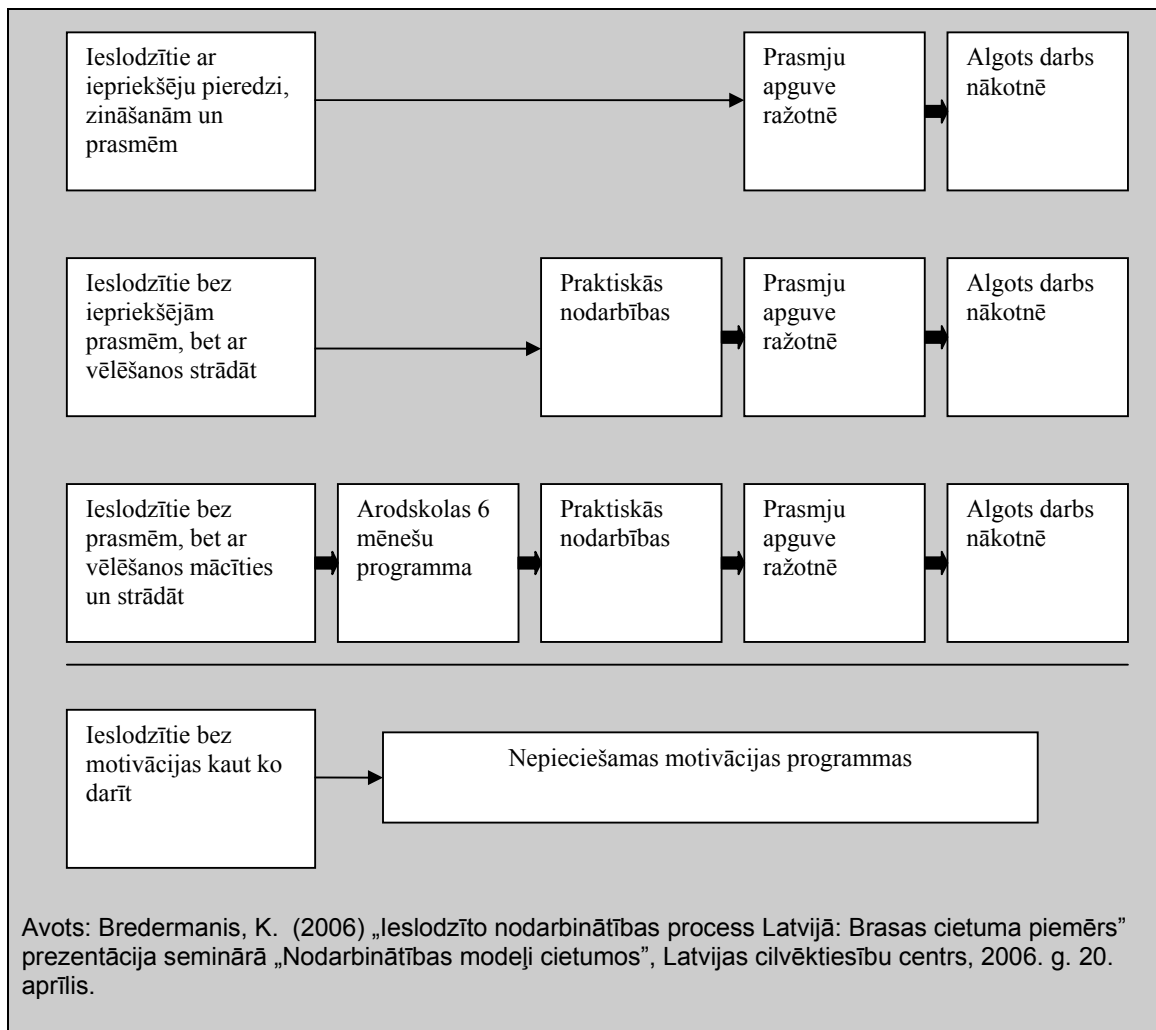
Ieslodzītie ar iepriekšēju pieredzi, zināšanām un prasmēm

Prasmju apguve ražotnē

Algots darbs nākotnē

Ieslodzītie bez iepriekšējām prasmēm, bet ar vēlēšanos strādāt

Praktiskās nodarbības

Prasmju apguve ražotnē

Algots darbs nākotnē

Ieslodzītie bez prasmēm, bet ar vēlēšanos mācīties un strādāt

Arodskolas 6 mēnešu programma

Praktiskās nodarbības

Prasmju apguve ražotnē

Algots darbs nākotnē

Ieslodzītie bez motivācijas kaut ko darīt

Nepieciešamas motivācijas programmas

Avots: Bredermanis, K. (2006) „Ieslodzīto nodarbinātības process Latvijā: Brasas cietuma piemērs" prezentācija seminārā „Nodarbinātības modeļi cietumos", Latvijas cilvēktiesību centrs, 2006. g. 20. aprīlis.